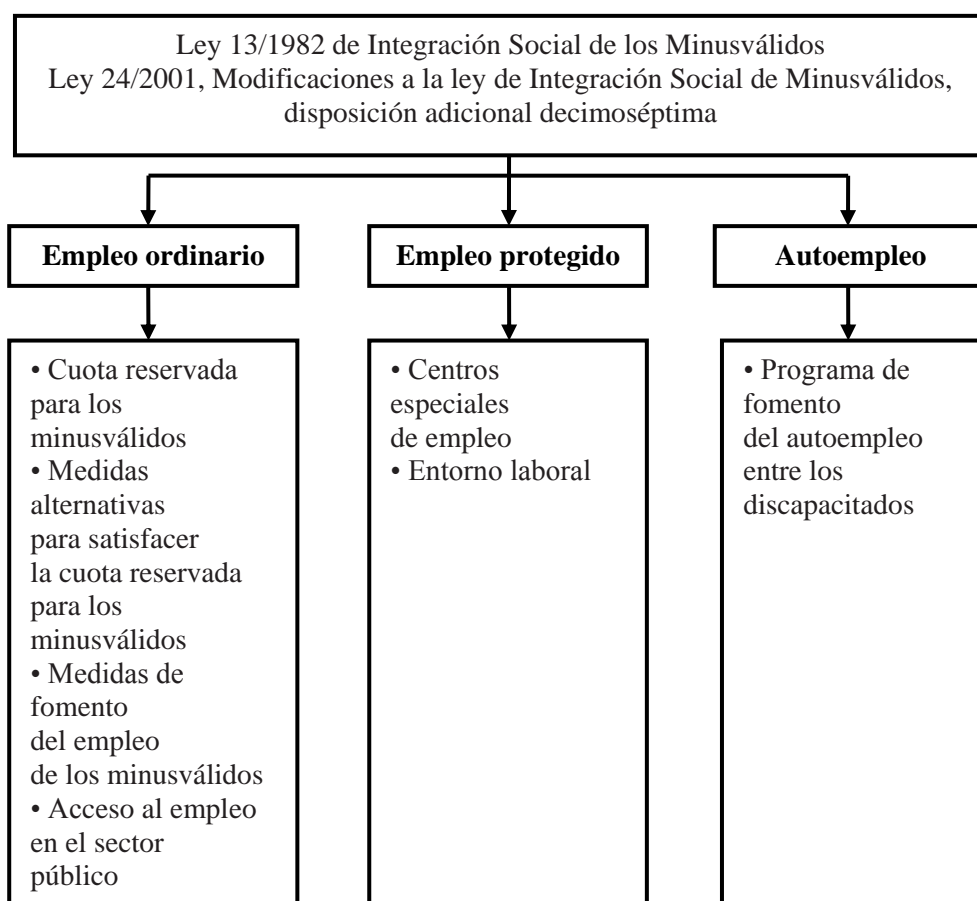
Ley 13/1982 de Integración Social de los Minusválidos
Ley 24/2001, Modificaciones a la ley de Integración Social de Minusválidos, disposición adicional decimoséptima

**Empleo ordinario**

• Cuota reservada para los minusválidos
• Medidas alternativas para satisfacer la cuota reservada para los minusválidos
• Medidas de fomento del empleo de los minusválidos
• Acceso al empleo en el sector público

**Empleo protegido**

• Centros especiales de empleo
• Entorno laboral

**Autoempleo**

• Programa de fomento del autoempleo entre los discapacitados